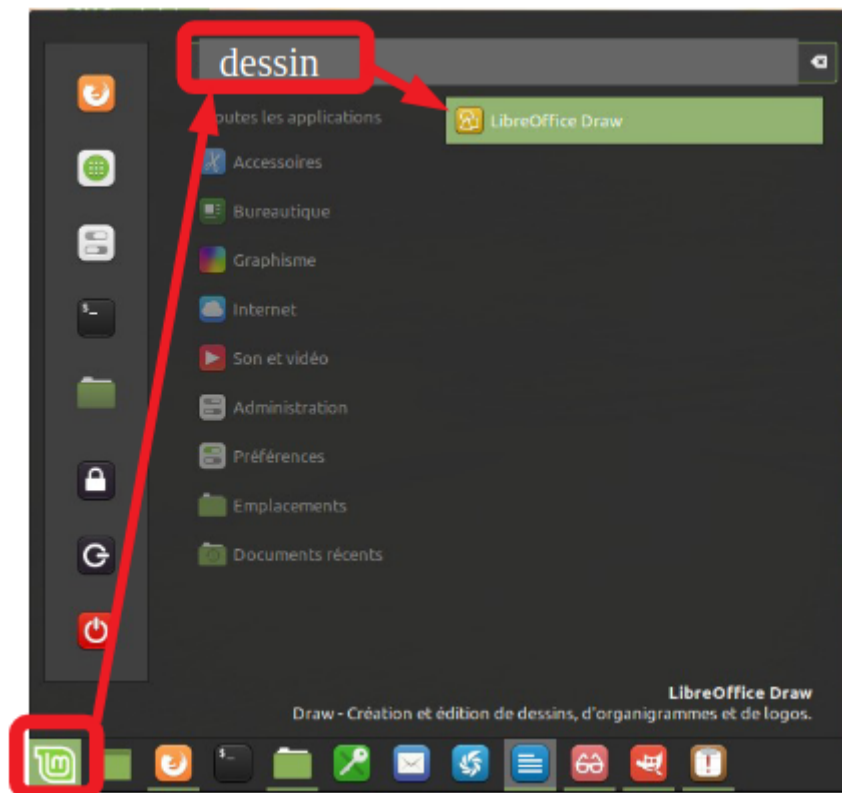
dessin

outes les applications

LibreOffice Draw

Accessoires

Bureautique

Graphisme

Internet

Son et vidéo

Administration

Préférences

Emplacements

Documents récents

LibreOffice Draw

Draw - Création et édition de dessins, d'organigrammes et de logos.